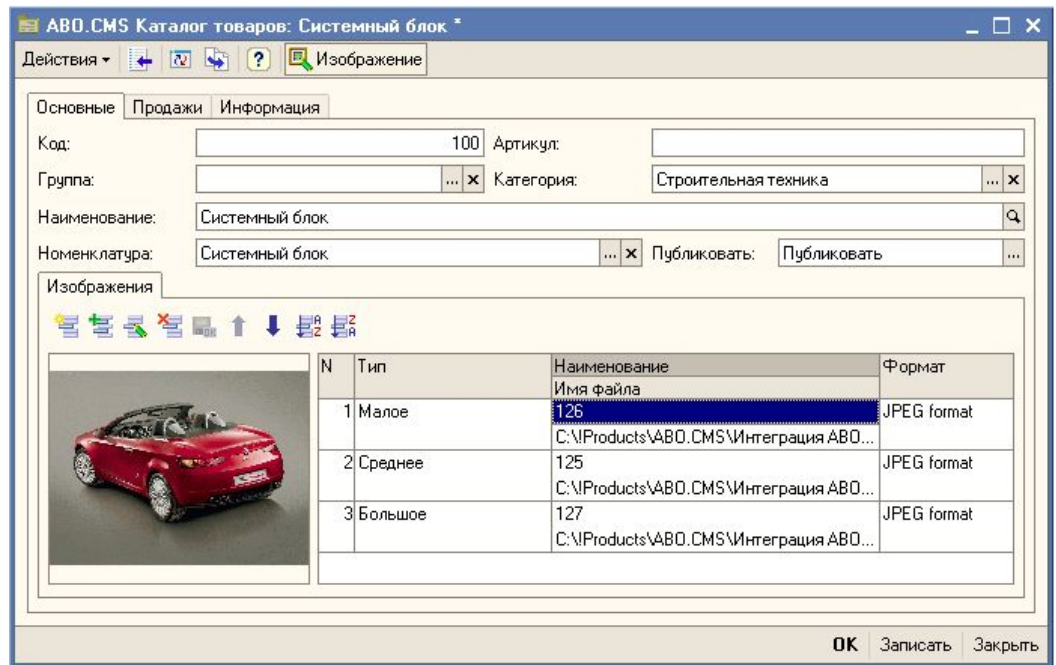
ABO.CMS Каталог товаров: Системный блок *

Действия ▾ Изображение

Основные | Продажи | Информация

Код: 100 Артикул:

Группа: ... × Категория: Строительная техника ... ×

Наименование: Системный блок

Номенклатура: Системный блок ... × Публиковать: Публиковать ...

Изображения

| N | Тип | Наименование / Имя файла | Формат |
|---|---|---|---|
| 1 | Малое | 126 / C:\!Products\ABO.CMS\Интеграция ABO... | JPEG format |
| 2 | Среднее | 125 / C:\!Products\ABO.CMS\Интеграция ABO... | JPEG format |
| 3 | Большое | 127 / C:\!Products\ABO.CMS\Интеграция ABO... | JPEG format |

OK Записать Закрыть